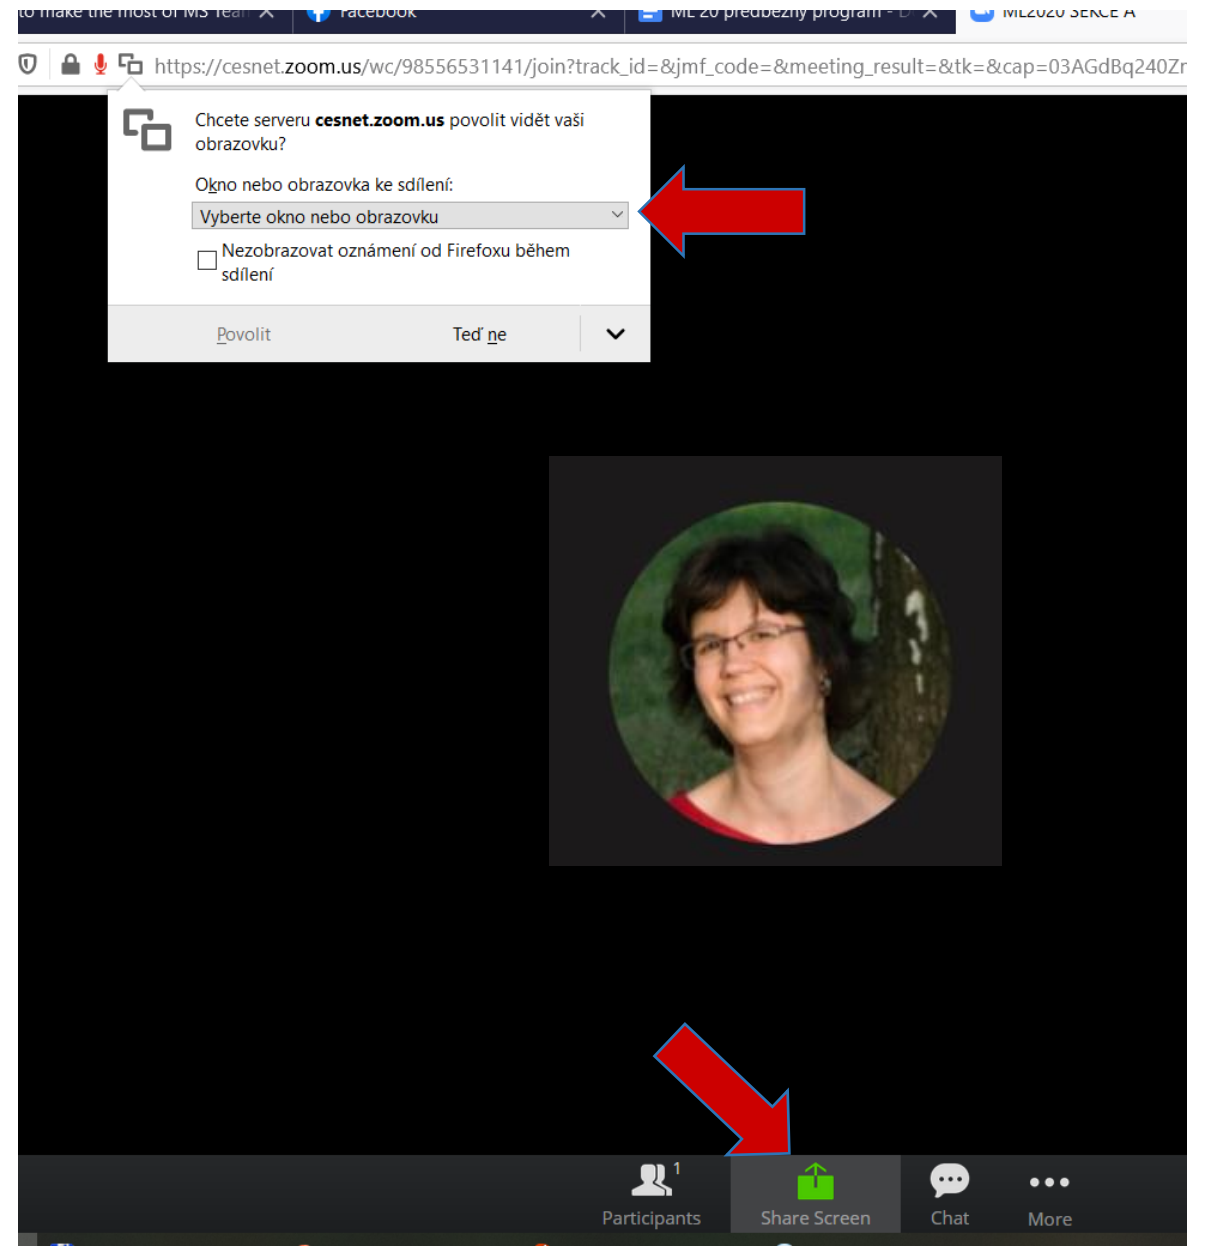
to make the most of MS Tean ×
Facebook ×
ML 20 předběžný program - D ×
ML2020 SEKCE A

https://cesnet.zoom.us/wc/98556531141/join?track_id=&jmf_code=&meeting_result=&tk=&cap=03AGdBq240Zr

Chcete serveru **cesnet.zoom.us** povolit vidět vaši obrazovku?

Okno nebo obrazovka ke sdílení:

Vyberte okno nebo obrazovku

Nezobrazovat oznámení od Firefoxu během sdílení

Povolit
Teď ne

1
Participants
Share Screen
Chat
More